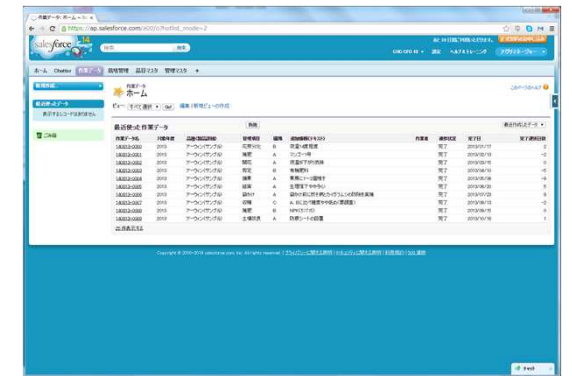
作業データ: ホーム ~ Sa ×

https://ap.salesforce.com/a00/o?nofilst_mode=2

salesforce

検索

ホーム　Chatter　作業データ　取引管理　品目マスタ　管理マスタ　+

作業データ
ホーム

このページのヘルプ

ビュー: すべて選択　Go!　編集 | 新規ビューの作成

最近使ったデータ
表示するレコードはありません。

ごみ箱

最近使った 作業データ　新規

最近使ったデータ

| 作業データ名 | 対象年度 | 品種(製品詳細) | 管理項目 | 種別 | 追加情報(テキスト) | 作業者 | 進捗状況 | 完了日 | 完了週経日数 |
|---|---|---|---|---|---|---|---|---|---|
| SA0013-0001 | 2013 | アーウィン(マンゴー) | 花芽分化 | B | | | 完了 | 2013/01/17 | 0 |
| SA0013-0002 | 2013 | アーウィン(マンゴー) | 施肥 | C | | | 完了 | 2013/02/10 | -2 |
| SA0013-0003 | 2013 | アーウィン(マンゴー) | 開花 | C | | | 完了 | 2013/03/10 | -2 |
| SA0013-0004 | 2013 | アーウィン(マンゴー) | 剪定 | B | | | 完了 | 2013/04/10 | -5 |
| SA0013-0005 | 2013 | アーウィン(マンゴー) | 摘果 | A | | | 完了 | 2013/05/06 | -9 |
| SA0013-0006 | 2013 | アーウィン(マンゴー) | 摘果 | A | | | 完了 | 2013/06/20 | -5 |
| SA0013-0007 | 2013 | アーウィン(マンゴー) | 袋かけ | A | | | 完了 | 2013/07/20 | -8 |
| SA0013-0008 | 2013 | アーウィン(マンゴー) | 収穫 | C | | | 完了 | 2013/08/10 | -5 |
| SA0013-0009 | 2013 | アーウィン(マンゴー) | 施肥 | B | | | 完了 | 2013/09/16 | -4 |
| SA0013-0010 | 2013 | アーウィン(マンゴー) | 土壌改良 | A | | | 完了 | 2013/10/16 | 0 |

25 件表示する

Copyright © 2000-2013 salesforce.com, inc. All rights reserved. | プライバシーに関する声明 | セキュリティに関する声明 | 利用規約 | 508 遵守

チャット